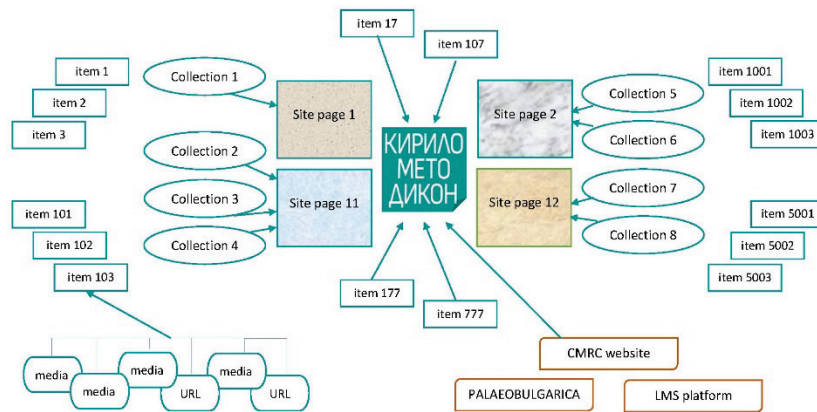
item 17

item 107

item 1

item 2

item 3

Collection 1

Site page 1

КИРИЛО
МЕТО
ДИКОН

Site page 2

Collection 5

Collection 6

item 1001

item 1002

item 1003

Collection 2

Collection 3

Collection 4

Site page 11

Site page 12

Collection 7

Collection 8

item 5001

item 5002

item 5003

item 101

item 102

item 103

item 177

item 777

media

media

media

media

URL

URL

CMRC website

PALAEOBULGARICA

LMS platform